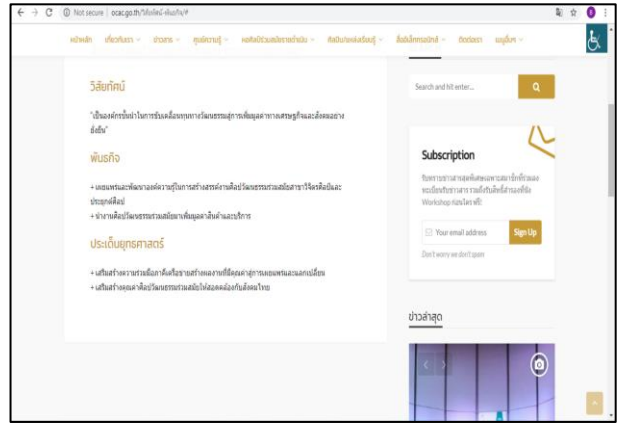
Not secure | ocac.go.th/วิสัยทัศน์-พันธกิจ/#

หน้าหลัก เกี่ยวกับเรา ข่าวสาร ศูนย์ความรู้ ผลิตภัณฑ์ร่วมสมัยรายชื่อนัน กิจกรรมหอศิลป์ร่วมสมัย สื่อสิ่งพิมพ์ ติดต่อเรา เมนูอื่นๆ

วิสัยทัศน์

"เป็นองค์กรชั้นนำในการขับเคลื่อนทุนทางวัฒนธรรมสู่การเพิ่มมูลค่าทางเศรษฐกิจและสังคมอย่างยั่งยืน"

พันธกิจ

+ เผยแพร่และพัฒนาองค์ความรู้ในการสร้างสรรค์งานศิลป์วัฒนธรรมร่วมสมัยสาขาวิจิตรศิลป์และประยุกต์ศิลป์
+ นำงานศิลป์วัฒนธรรมร่วมสมัยมาเพิ่มมูลค่าสินค้าและบริการ

ประเด็นยุทธศาสตร์

+ เสริมสร้างความร่วมมือภาคีเครือข่ายทางสังคมที่มีคุณค่าสู่การเผยแพร่และแลกเปลี่ยน
+ เสริมสร้างคุณค่าศิลป์วัฒนธรรมร่วมสมัยให้สอดคล้องกับสังคมไทย

Search and hit enter...

Subscription

รับทราบข่าวสารเพศพิเศษจากเราอีกทั้งยังลงทะเบียนรับข่าวสารและสิทธิ์สำรองที่นั่ง Workshop ก่อนใครที่!

Your email address

Sign Up

Don't worry we don't spam

ข่าวล่าสุด